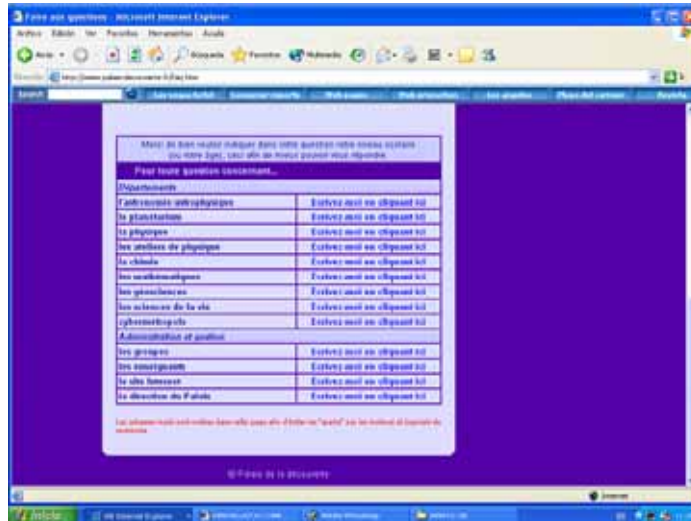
Faites vos questions - Microsoft Internet Explorer

Archivo Edición Ver Favoritos Herramientas Ayuda

Atrás Búsqueda Favoritos Multimedia

Dirección http://www.palais-decouverte.fr/faq.htm

Search

Merci de bien vouloir indiquer dans votre question votre niveau scolaire (ou votre âge), ceci afin de mieux pouvoir vous répondre.

Pour toute question concernant...

| Départements | |
|---|---|
| l'astronomie astrophysique | Ecrivez-moi en cliquant ici |
| le planetarium | Ecrivez-moi en cliquant ici |
| la physique | Ecrivez-moi en cliquant ici |
| les ateliers de physique | Ecrivez-moi en cliquant ici |
| la chimie | Ecrivez-moi en cliquant ici |
| les mathématiques | Ecrivez-moi en cliquant ici |
| les géosciences | Ecrivez-moi en cliquant ici |
| les sciences de la vie | Ecrivez-moi en cliquant ici |
| cybermétropole | Ecrivez-moi en cliquant ici |
| Administration et gestion | |
| les groupes | Ecrivez-moi en cliquant ici |
| les enseignants | Ecrivez-moi en cliquant ici |
| le site Internet | Ecrivez-moi en cliquant ici |
| la direction du Palais | Ecrivez-moi en cliquant ici |

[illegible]

© Palais de la découverte

Internet

Inicio